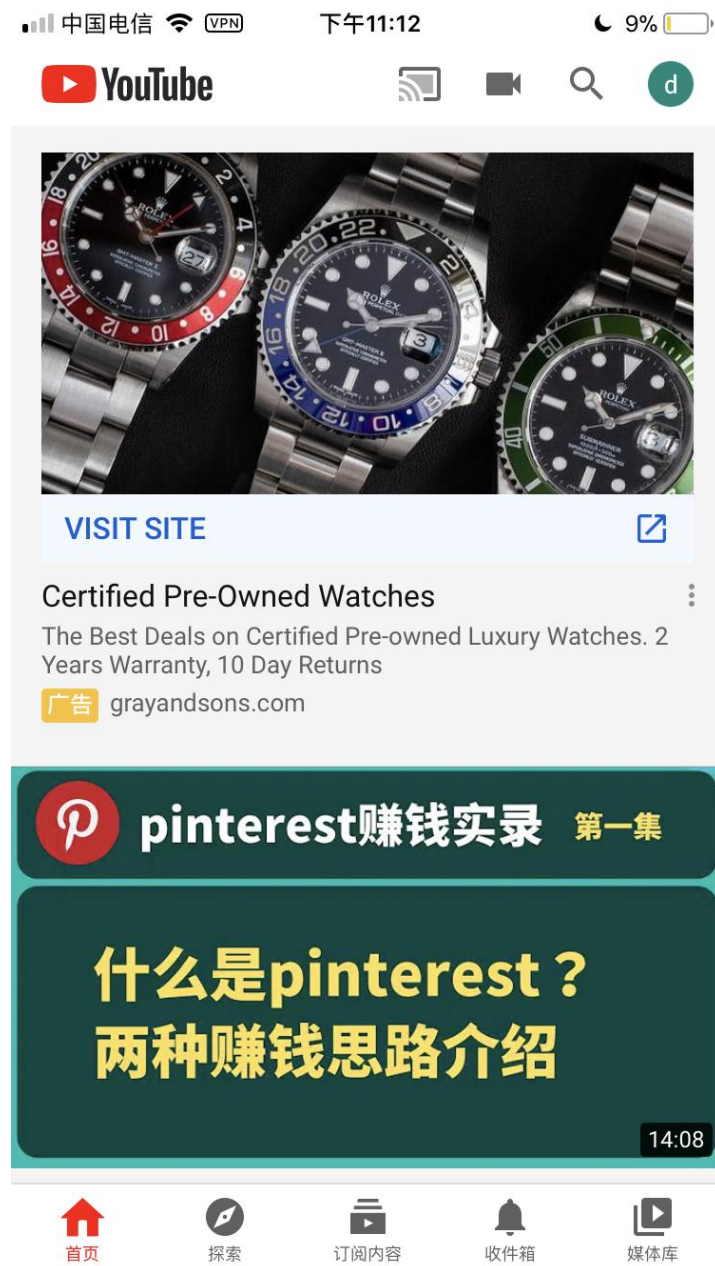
中国电信 VPN 下午11:12 9%

YouTube

d

VISIT SITE

Certified Pre-Owned Watches

The Best Deals on Certified Pre-owned Luxury Watches. 2 Years Warranty, 10 Day Returns

广告 grayandsons.com

pinterest赚钱实录 第一集

什么是pinterest？
两种赚钱思路介绍

14:08

首页 探索 订阅内容 收件箱 媒体库